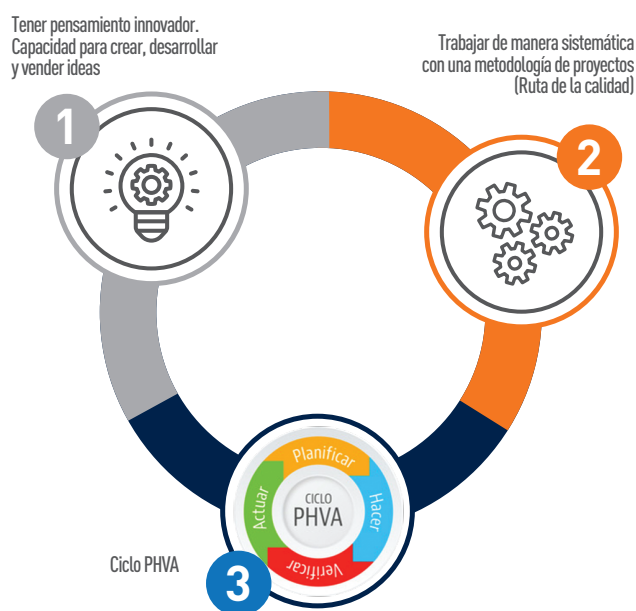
Tener pensamiento innovador. Capacidad para crear, desarrollar y vender ideas

1

Trabajar de manera sistemática con una metodología de proyectos (Ruta de la calidad)

2

Planificar

Hacer

Verificar

Actuar

CICLO
PHVA

Ciclo PHVA

3